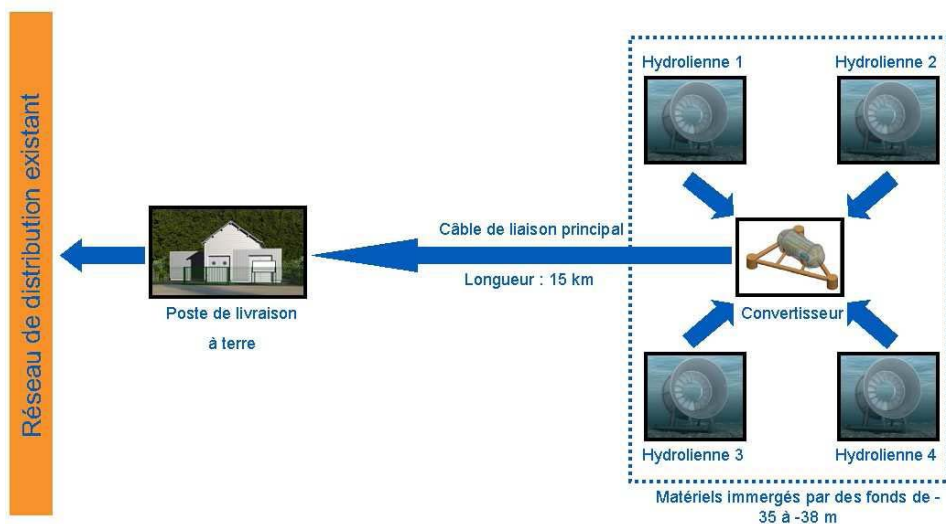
Réseau de distribution existant

Hydrolienne 1

Hydrolienne 2

Câble de liaison principal

Longueur : 15 km

Poste de livraison

à terre

Convertisseur

Hydrolienne 3

Hydrolienne 4

Matériels immergés par des fonds de -35 à -38 m